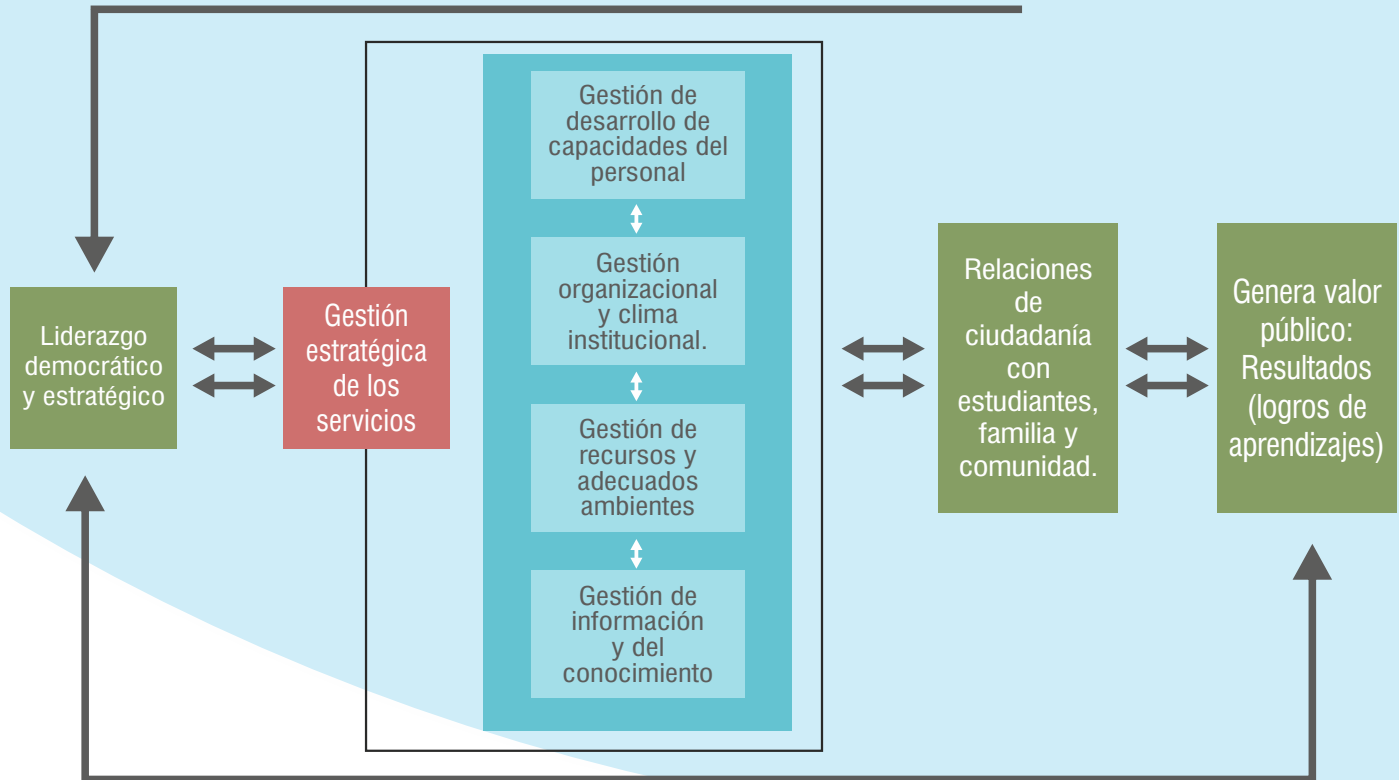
Liderazgo democrático y estratégico

Gestión estratégica de los servicios

Gestión de desarrollo de capacidades del personal

Gestión organizacional y clima institucional.

Gestión de recursos y adecuados ambientes

Gestión de información y del conocimiento

Relaciones de ciudadanía con estudiantes, familia y comunidad.

Genera valor público: Resultados (logros de aprendizajes)